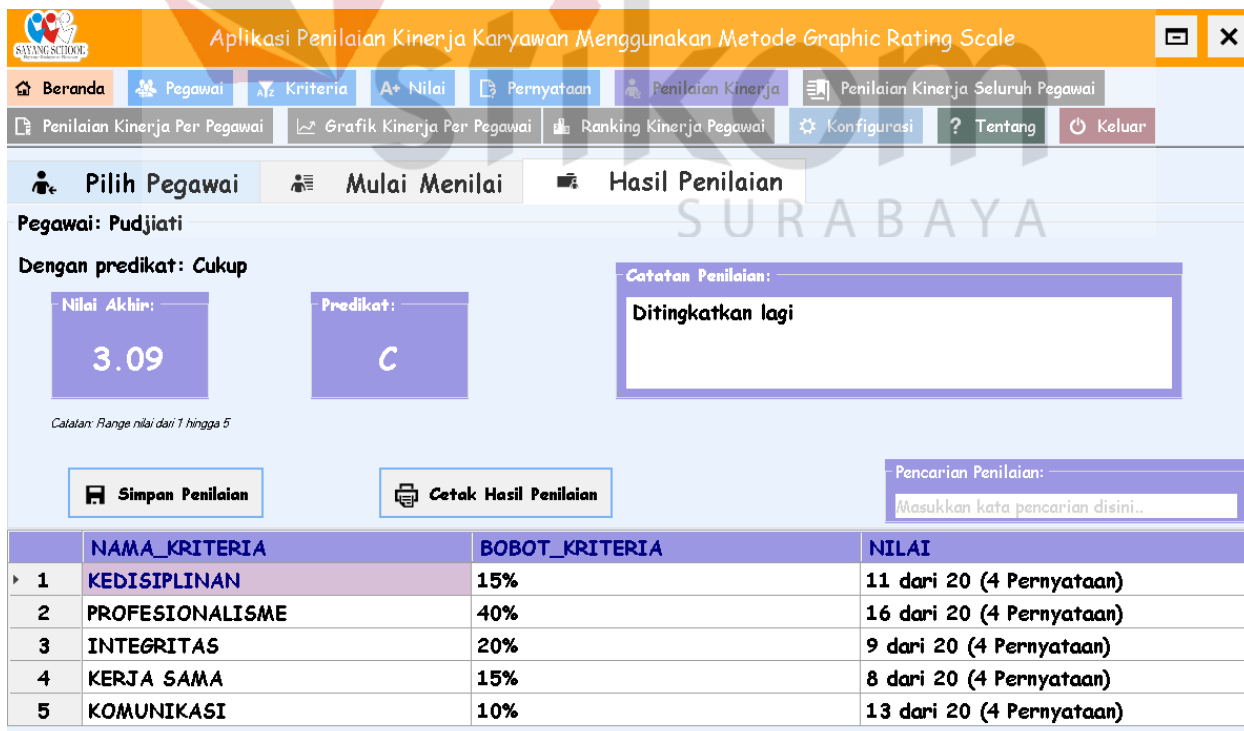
SAYANG SCHOOL

Aplikasi Penilaian Kinerja Karyawan Menggunakan Metode Graphic Rating Scale

Beranda  Pegawai  Kriteria  A+ Nilai  Pernyataan  Penilaian Kinerja  Penilaian Kinerja Seluruh Pegawai

Penilaian Kinerja Per Pegawai  Grafik Kinerja Per Pegawai  Ranking Kinerja Pegawai  Konfigurasi  ? Tentang  Keluar

Pilih Pegawai  Mulai Menilai  Hasil Penilaian

SURABAYA

Pegawai: Pudjiati

Dengan predikat: Cukup

Nilai Akhir:
3.09

Predikat:
C

Catatan: Range nilai dari 1 hingga 5

Catatan Penilaian:
Ditingkatkan lagi

Simpan Penilaian

Cetak Hasil Penilaian

Pencarian Penilaian:
Masukkan kata pencarian disini..

| | NAMA_KRITERIA | BOBOT_KRITERIA | NILAI |
|---|---|---|---|
| 1 | KEDISIPLINAN | 15% | 11 dari 20 (4 Pernyataan) |
| 2 | PROFESIONALISME | 40% | 16 dari 20 (4 Pernyataan) |
| 3 | INTEGRITAS | 20% | 9 dari 20 (4 Pernyataan) |
| 4 | KERJA SAMA | 15% | 8 dari 20 (4 Pernyataan) |
| 5 | KOMUNIKASI | 10% | 13 dari 20 (4 Pernyataan) |